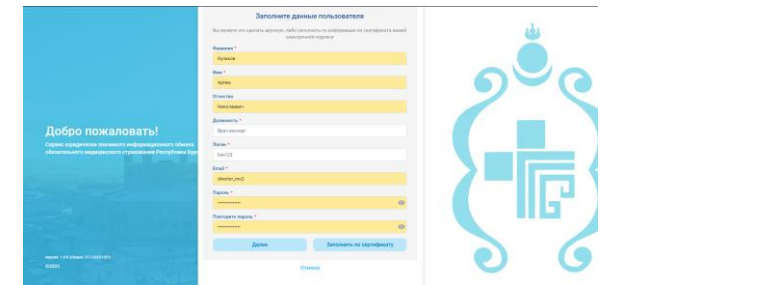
Добро пожаловать!

Сервис юридически значимого информационного обмена обязательного медицинского страхования Республики Бур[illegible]

версия: 1.0.0 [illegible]

©2024

Заполните данные пользователя

Вы можете это сделать вручную, либо заполнить по информации из сертификата вашей электронной подписи

Фамилия *

Кузаков

Имя *

Артем

Отчество

Николаевич

Должность *

Врач-эксперт

Логин *

Kan123

Email *

dmoton_mo2

Пароль *

••••••••••

Повторите пароль *

••••••••••

Далее

Заполнить по сертификату

Отмена